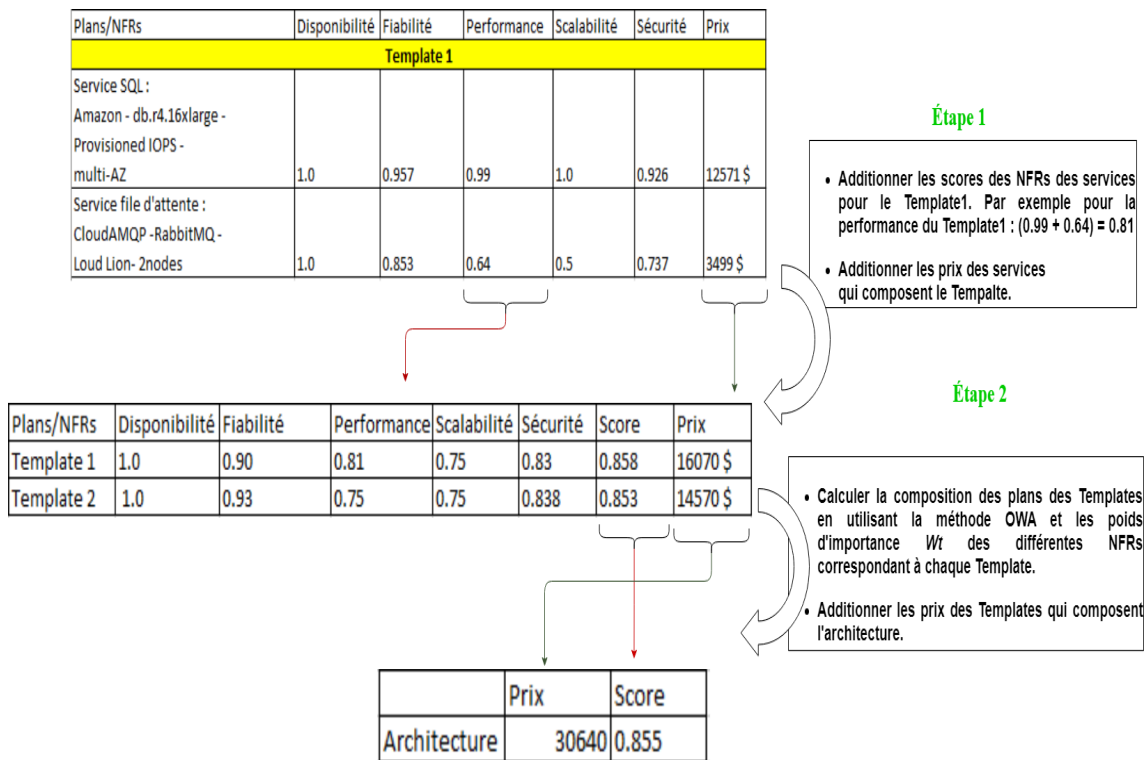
| Plans/NFRs | Disponibilité | Fiabilité | Performance | Scalabilité | Sécurité | Prix |
|---|---|---|---|---|---|---|
| Template 1 | | | | | | |
| Service SQL : Amazon - db.r4.16xlarge - Provisioned IOPS - multi-AZ | 1.0 | 0.957 | 0.99 | 1.0 | 0.926 | 12571 $ |
| Service file d'attente : CloudAMQP -RabbitMQ - Loud Lion- 2nodes | 1.0 | 0.853 | 0.64 | 0.5 | 0.737 | 3499 $ |

Étape 1

• Additionner les scores des NFRs des services pour le Template1. Par exemple pour la performance du Template1 : (0.99 + 0.64) = 0.81

• Additionner les prix des services qui composent le Tempalte.

Étape 2

| Plans/NFRs | Disponibilité | Fiabilité | Performance | Scalabilité | Sécurité | Score | Prix |
|---|---|---|---|---|---|---|---|
| Template 1 | 1.0 | 0.90 | 0.81 | 0.75 | 0.83 | 0.858 | 16070 $ |
| Template 2 | 1.0 | 0.93 | 0.75 | 0.75 | 0.838 | 0.853 | 14570 $ |

• Calculer la composition des plans des Templates en utilisant la méthode OWA et les poids d'importance *Wt* des différentes NFRs correspondant à chaque Template.

• Additionner les prix des Templates qui composent l'architecture.

| | Prix | Score |
|---|---|---|
| Architecture | 30640 | 0.855 |